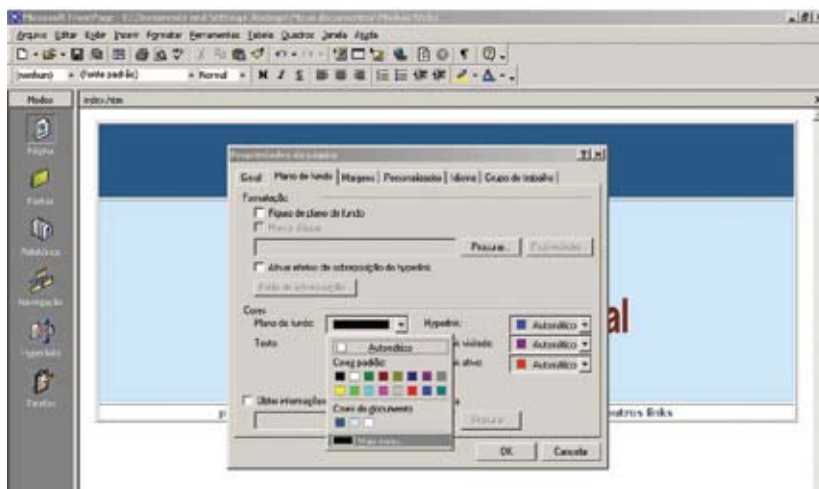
Microsoft FrontPage - C:\Documents and Settings\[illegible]\Meus documentos\Minhas Webs

Arquivo Editar Exibir Inserir Formatar Ferramentas Tabela Quadros Janela Ajuda

(nenhum) (fonte padrão) Normal

Modos
Página
Pastas
Relatórios
Navegação
Hyperlinks
Tarefas

index.htm

al

p

outros links

Propriedades da página

Geral | Plano de fundo | Margens | Personalizado | Idioma | Grupo de trabalho

Formatação
Figura de plano de fundo
Marca d'água
Procurar... Propriedades
Ativar efeitos de sobreposição de hyperlink
Estilo de sobreposição...

Cores
Plano de fundo:
Hyperlink: Automático
Texto:
Automático
Cores padrão:
visitado: Automático
ativo: Automático
Cores do documento
Mais cores...
Obter informações
Procurar...

OK Cancelar